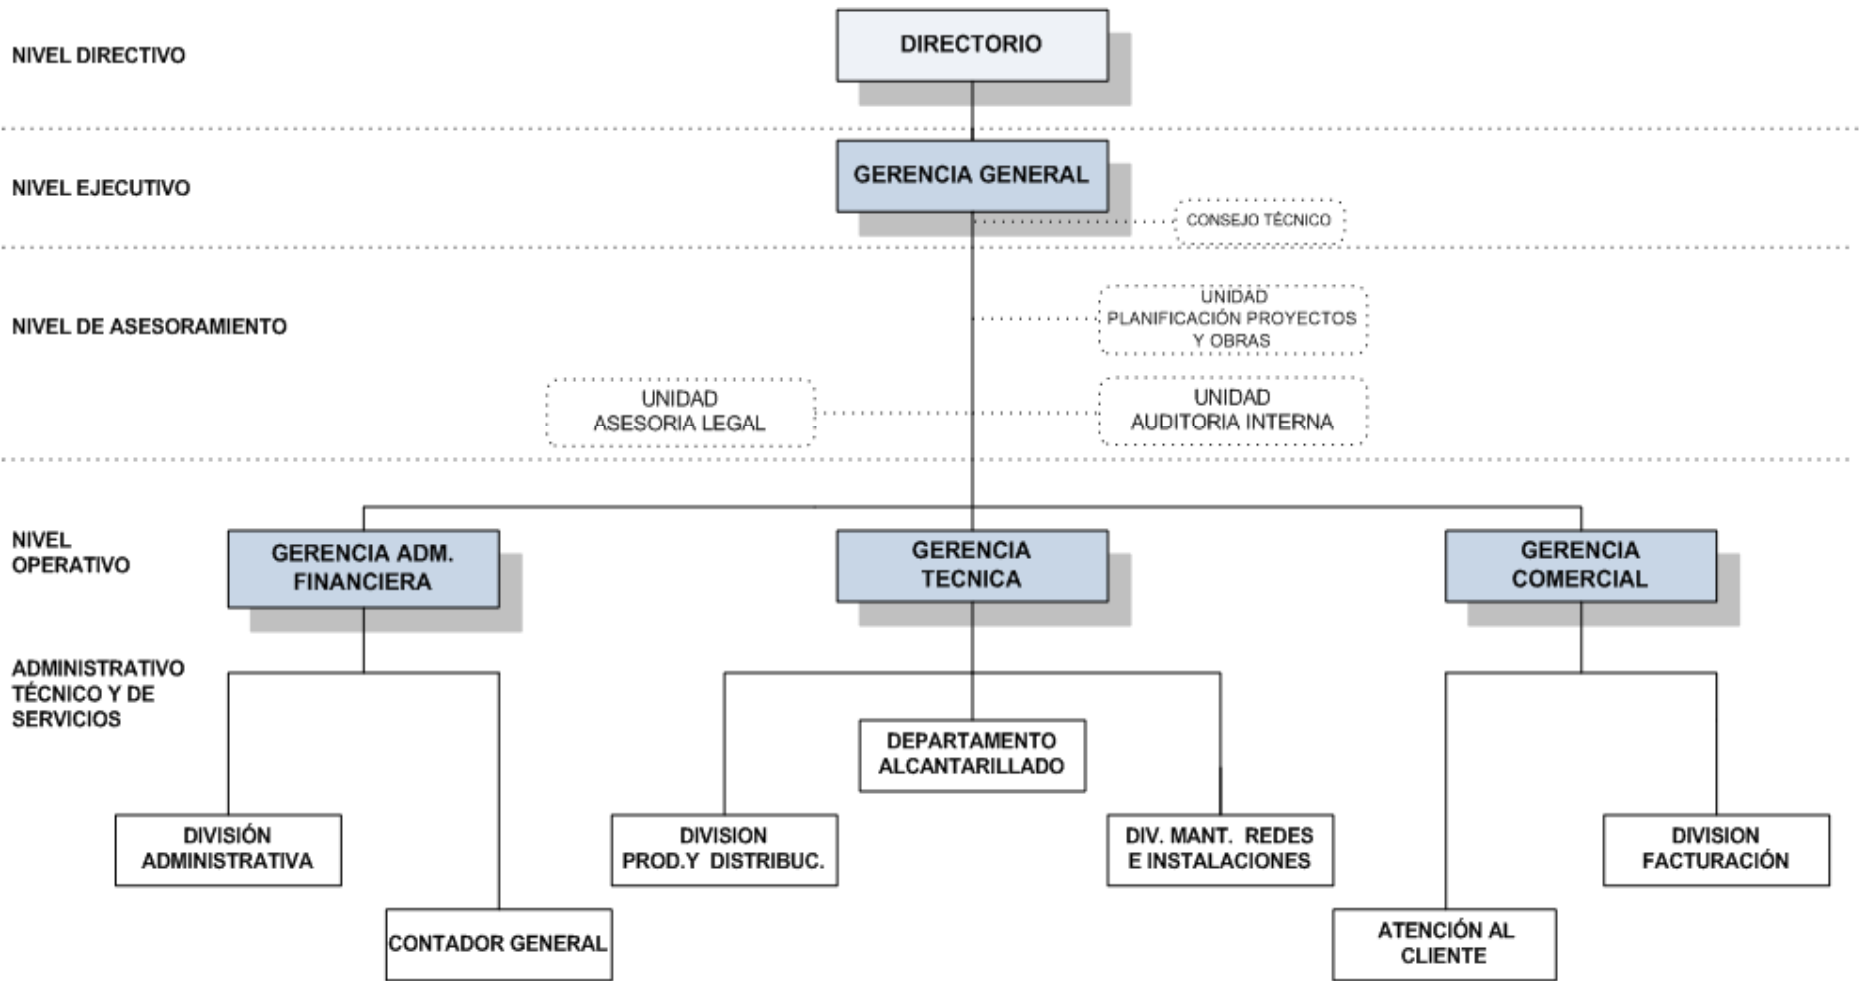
NIVEL DIRECTIVO

DIRECTORIO

NIVEL EJECUTIVO

GERENCIA GENERAL

CONSEJO TÉCNICO

NIVEL DE ASESORAMIENTO

UNIDAD PLANIFICACIÓN PROYECTOS Y OBRAS

UNIDAD ASESORIA LEGAL

UNIDAD AUDITORIA INTERNA

NIVEL OPERATIVO

GERENCIA ADM. FINANCIERA

GERENCIA TECNICA

GERENCIA COMERCIAL

ADMINISTRATIVO TÉCNICO Y DE SERVICIOS

DEPARTAMENTO ALCANTARILLADO

DIVISIÓN ADMINISTRATIVA

DIVISION PROD.Y DISTRIBUC.

DIV. MANT. REDES E INSTALACIONES

DIVISION FACTURACIÓN

CONTADOR GENERAL

ATENCIÓN AL CLIENTE